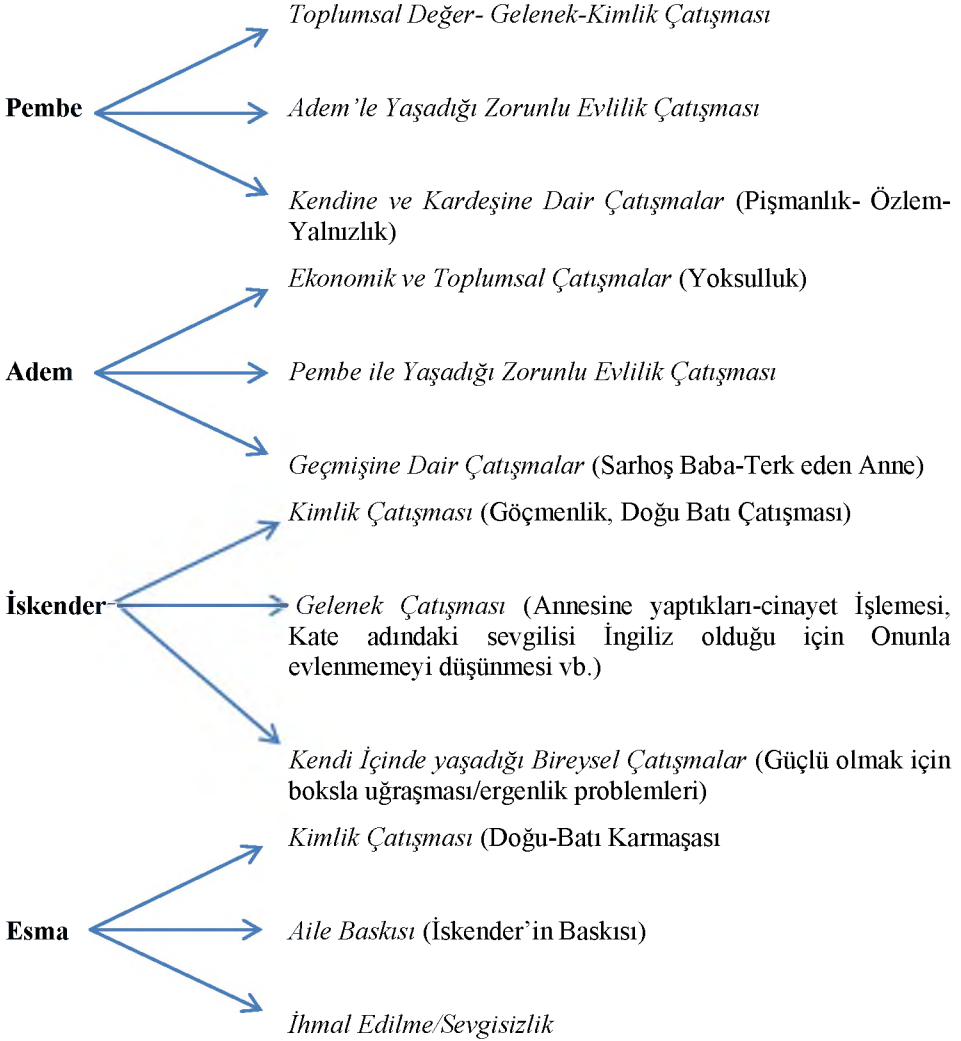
Pembe

Toplumsal Değer- Gelenek-Kimlik Çatışması

Adem'le Yaşadığı Zorunlu Evlilik Çatışması

Kendine ve Kardeşine Dair Çatışmalar (Pişmanlık- Özlem-Yalnızlık)

Adem

Ekonomik ve Toplumsal Çatışmalar (Yoksulluk)

Pembe ile Yaşadığı Zorunlu Evlilik Çatışması

Geçmişine Dair Çatışmalar (Sarhoş Baba-Terk eden Anne)

İskender

Kimlik Çatışması (Göçmenlik, Doğu Batı Çatışması)

Gelenek Çatışması (Annesine yaptıkları-cinayet İşlemesi, Kate adındaki sevgilisi İngiliz olduğu için Onunla evlenmemeyi düşünmesi vb.)

Kendi İçinde yaşadığı Bireysel Çatışmalar (Güçlü olmak için boksla uğraşması/ergenlik problemleri)

Esma

Kimlik Çatışması (Doğu-Batı Karmaşası

Aile Baskısı (İskender'in Baskısı)

İhmal Edilme/Sevgisizlik